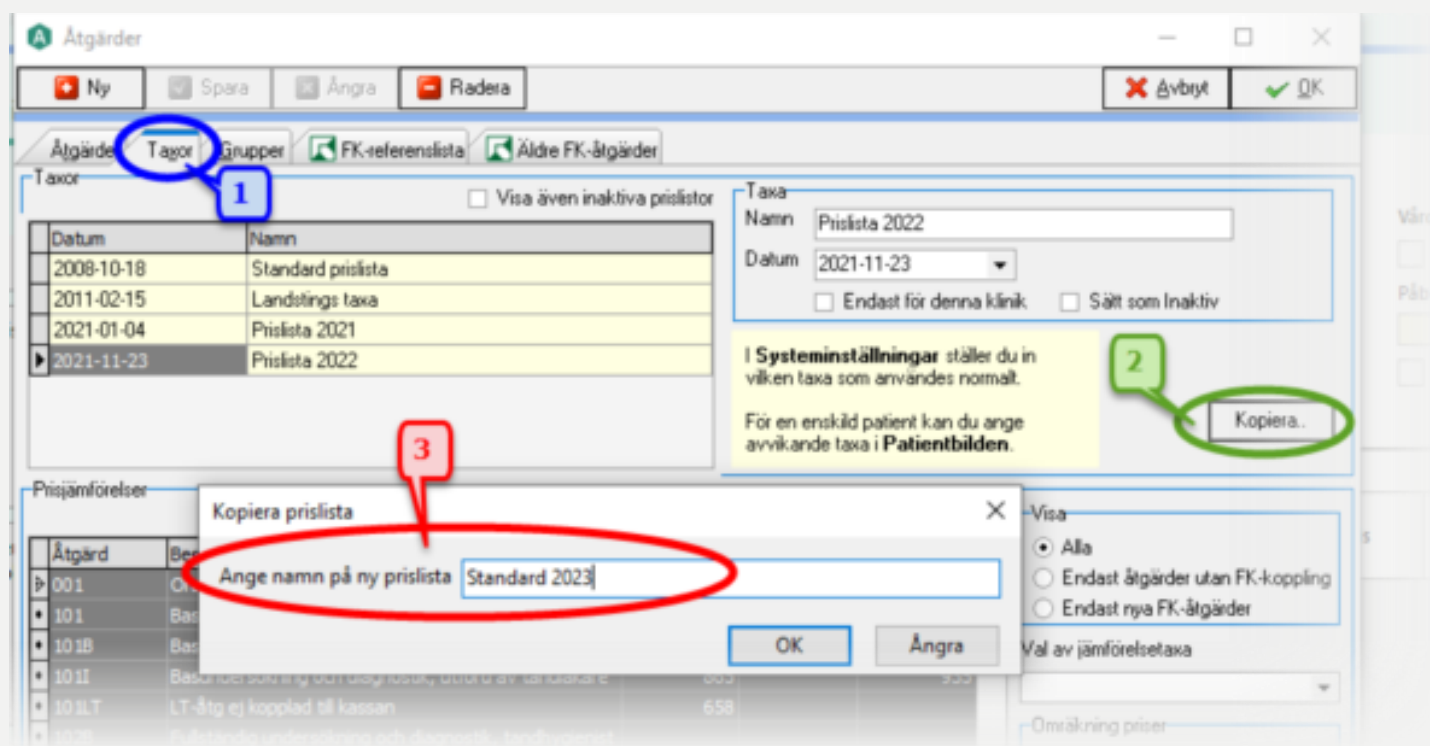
Åtgärder

Ny Spara Ångra Radera Avbryt OK

Åtgärder Taxor Grupper FK-referenslista Äldre FK-åtgärder

1

Taxor

Visa även inaktiva prislistor

| Datum | Namn |
|---|---|
| 2008-10-18 | Standard prislista |
| 2011-02-15 | Landstings taxa |
| 2021-01-04 | Prislista 2021 |
| 2021-11-23 | Prislista 2022 |

Taxa
Namn Prislista 2022
Datum 2021-11-23
Endast för denna klinik Sätt som Inaktiv

I **Systeminställningar** ställer du in vilken taxa som användes normalt.

För en enskild patient kan du ange avvikande taxa i **Patientbilden**.

2

Kopiera..

3

Prisjämförelser

| Åtgärd | Be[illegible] |
|---|---|
| 001 | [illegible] |
| 101 | Bas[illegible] |
| 101B | Bas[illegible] |
| 101I | Basundersökning och diagnostik, utförd av tandläkare | 885 | 935 |
| 101LT | LT-åtg ej kopplad till kassan | 658 |
| 102B | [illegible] |

Kopiera prislista

Ange namn på ny prislista Standard 2023

OK Ångra

Visa
Alla
Endast åtgärder utan FK-koppling
Endast nya FK-åtgärder

Val av jämförelsetaxa

Omräkning priser

Vär
Påb